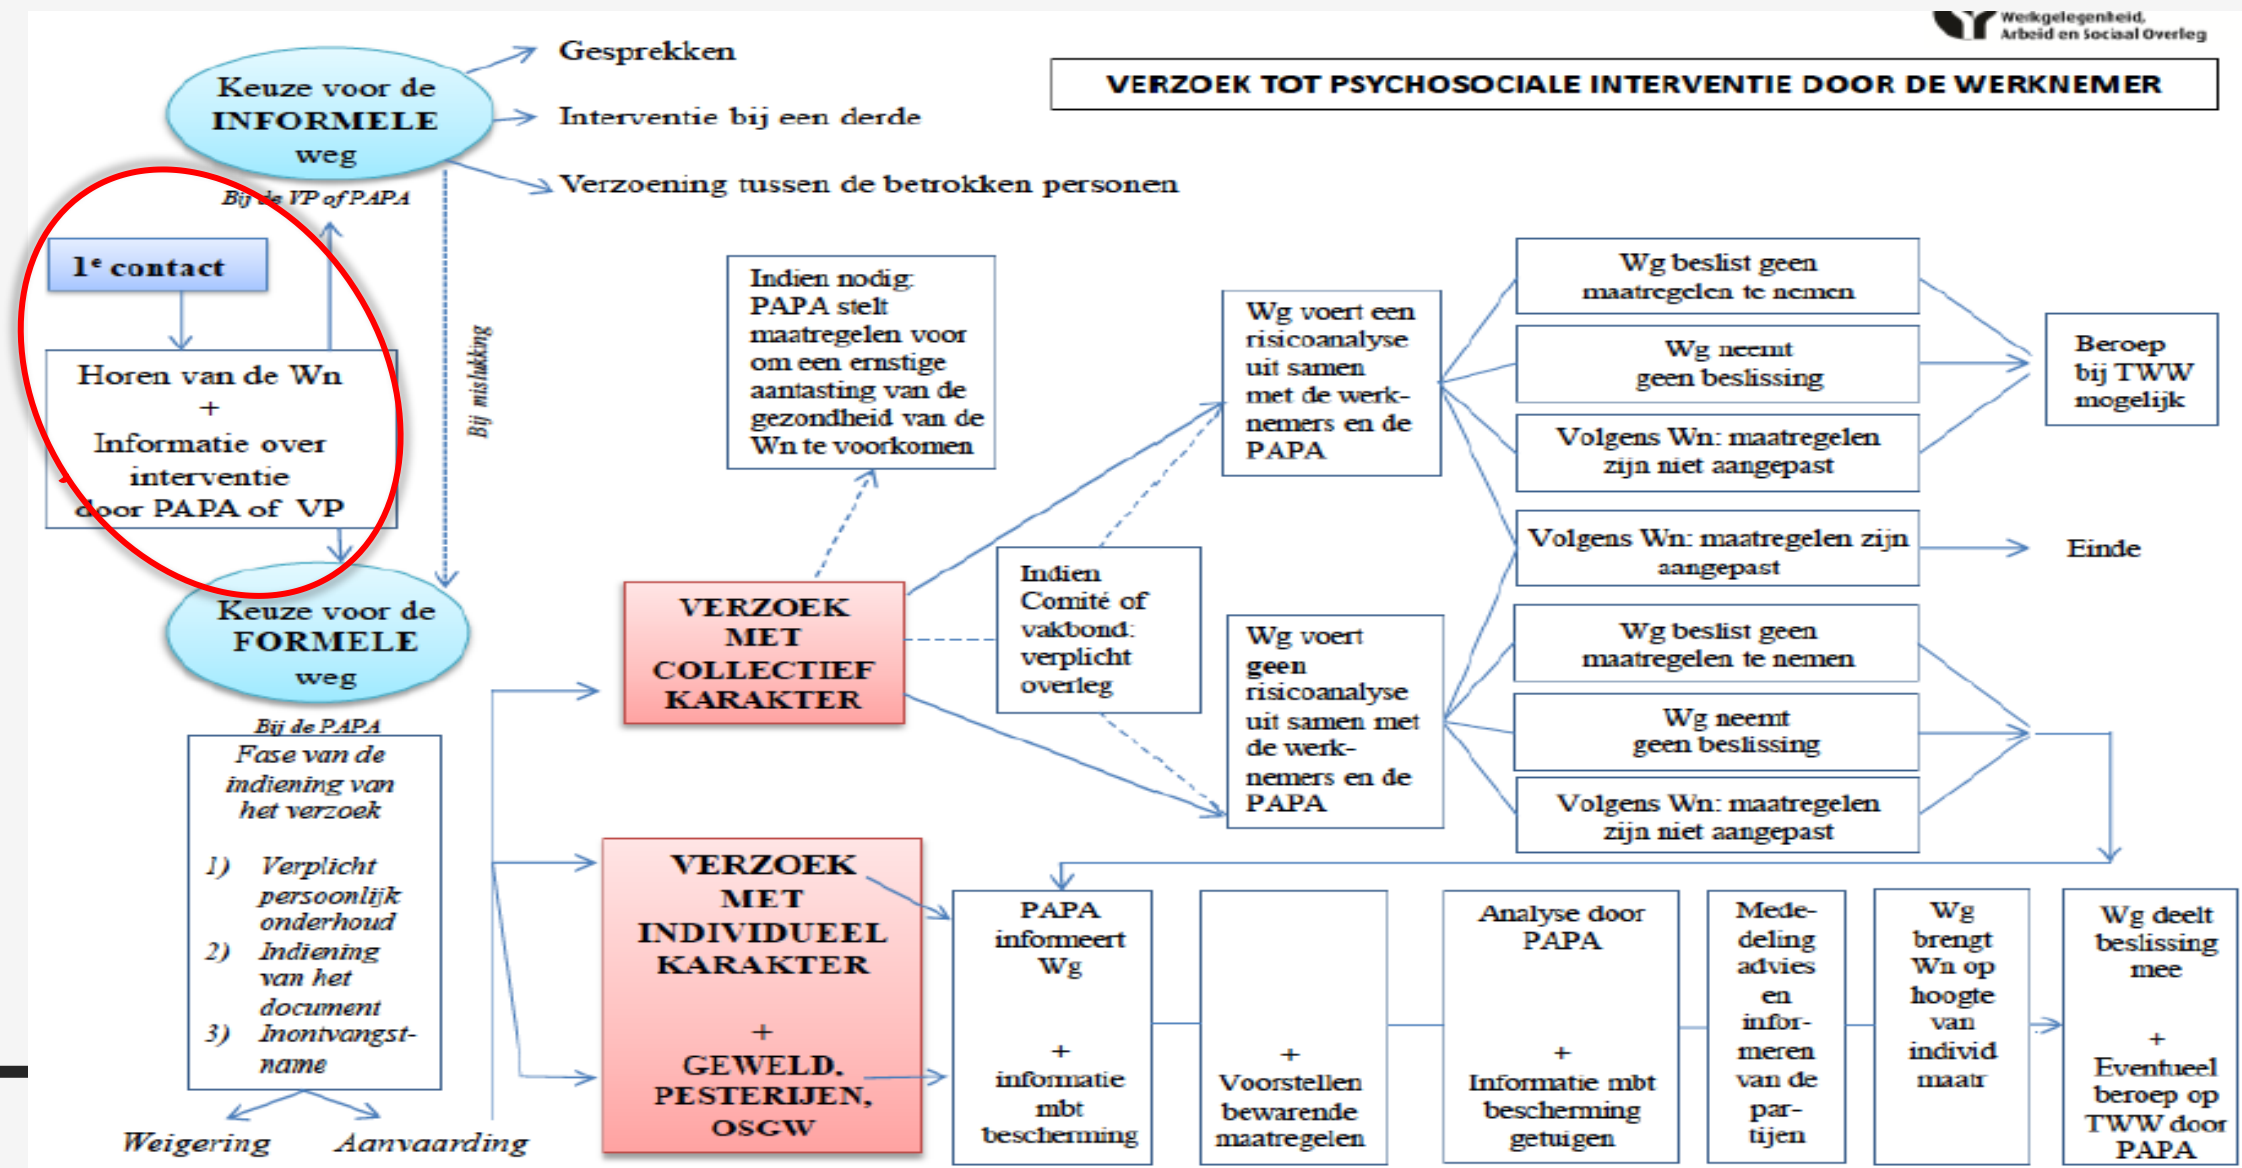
Werkgelegenheid, Arbeid en Sociaal Overleg

VERZOEK TOT PSYCHOSOCIALE INTERVENTIE DOOR DE WERKNEMER

Keuze voor de INFORMELE weg

Gesprekken

Interventie bij een derde

Verzoening tussen de betrokken personen

Bij de VP of PAPA

1e contact

Horen van de Wn + Informatie over interventie door PAPA of VP

Bij mislukking

Keuze voor de FORMELE weg

Bij de PAPA

Fase van de indiening van het verzoek

1) Verplicht persoonlijk onderhoud
2) Indiening van het document
3) Inontvangstname

Weigering

Aanvaarding

Indien nodig: PAPA stelt maatregelen voor om een ernstige aantasting van de gezondheid van de Wn te voorkomen

VERZOEK MET COLLECTIEF KARAKTER

Indien Comité of vakbond: verplicht overleg

Wg voert een risicoanalyse uit samen met de werknemers en de PAPA

Wg voert geen risicoanalyse uit samen met de werknemers en de PAPA

Wg beslist geen maatregelen te nemen

Wg neemt geen beslissing

Volgens Wn: maatregelen zijn niet aangepast

Beroep bij TWW mogelijk

Volgens Wn: maatregelen zijn aangepast

Einde

Wg beslist geen maatregelen te nemen

Wg neemt geen beslissing

Volgens Wn: maatregelen zijn niet aangepast

VERZOEK MET INDIVIDUEEL KARAKTER + GEWELD, PESTERIJEN, OSGW

PAPA informeert Wg + informatie mbt bescherming

+ Voorstellen bewarende maatregelen

Analyse door PAPA + Informatie mbt bescherming getuigen

Mededeling advies en informeren van de partijen

Wg brengt Wn op hoogte van individ maatr

Wg deelt beslissing mee + Eventueel beroep op TWW door PAPA